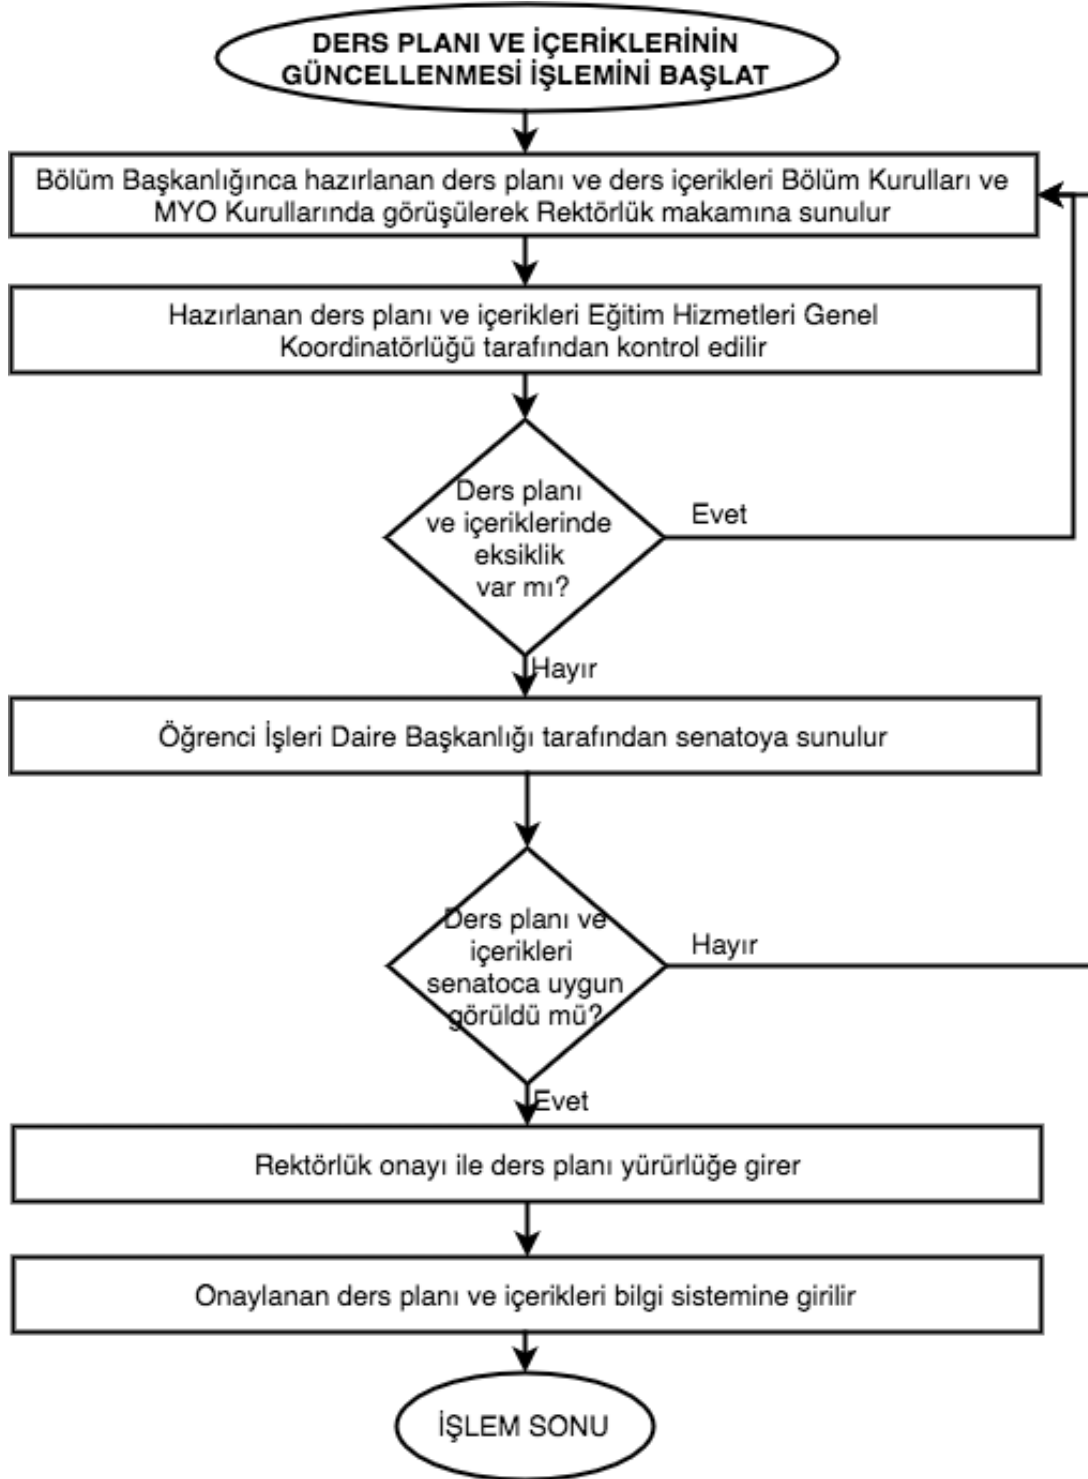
DERS PLANI VE İÇERİKLERİNİN GÜNCELLENMESİ İŞLEMİNİ BAŞLAT

Bölüm Başkanlığınca hazırlanan ders planı ve ders içerikleri Bölüm Kurulları ve MYO Kurullarında görüşülerek Rektörlük makamına sunulur

Hazırlanan ders planı ve içerikleri Eğitim Hizmetleri Genel Koordinatörlüğü tarafından kontrol edilir

Ders planı ve içeriklerinde eksiklik var mı?

Evet

Hayır

Öğrenci İşleri Daire Başkanlığı tarafından senatoya sunulur

Ders planı ve içerikleri senatoca uygun görüldü mü?

Hayır

Evet

Rektörlük onayı ile ders planı yürürlüğe girer

Onaylanan ders planı ve içerikleri bilgi sistemine girilir

İŞLEM SONU